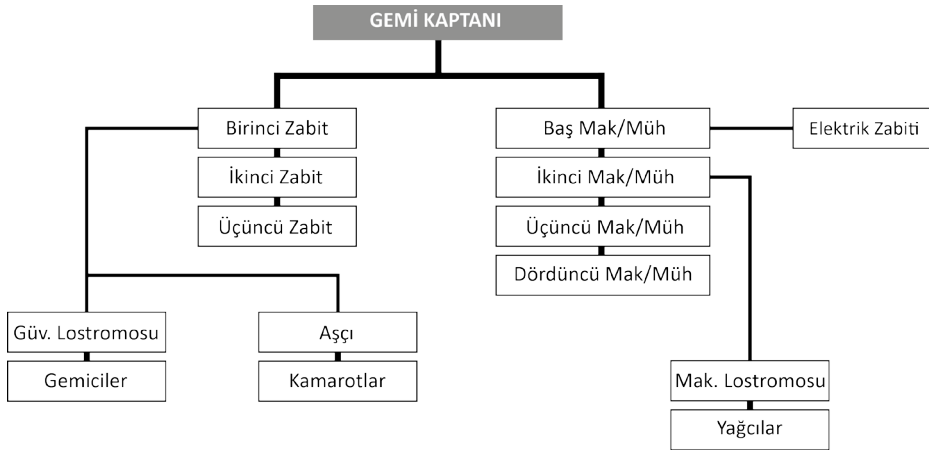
GEMİ KAPTANI

Birinci Zabit

İkinci Zabit

Üçüncü Zabit

Baş Mak/Müh

Elektrik Zabiti

İkinci Mak/Müh

Üçüncü Mak/Müh

Dördüncü Mak/Müh

Güv. Lostromosu

Gemiciler

Aşçı

Kamarotlar

Mak. Lostromosu

Yağcılar